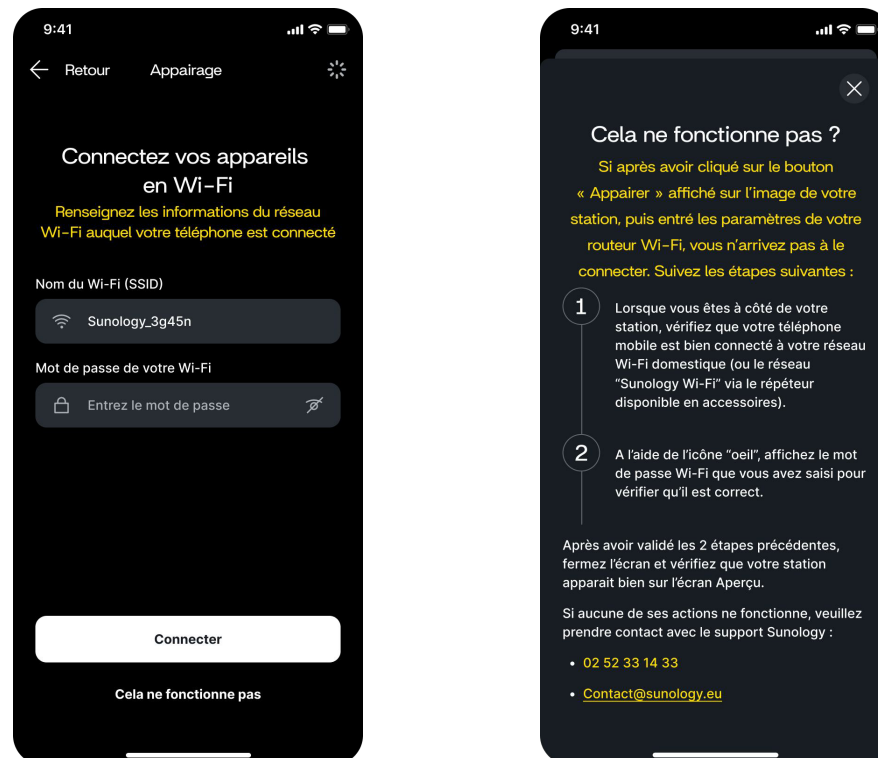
9:41

Retour Appairage

Connectez vos appareils en Wi-Fi

Renseignez les informations du réseau Wi-Fi auquel votre téléphone est connecté

Nom du Wi-Fi (SSID)

Sunology_3g45n

Mot de passe de votre Wi-Fi

Entrez le mot de passe

Connecter

Cela ne fonctionne pas

9:41

Cela ne fonctionne pas ?

Si après avoir cliqué sur le bouton « Appairer » affiché sur l'image de votre station, puis entré les paramètres de votre routeur Wi-Fi, vous n'arrivez pas à le connecter. Suivez les étapes suivantes :

1 Lorsque vous êtes à côté de votre station, vérifiez que votre téléphone mobile est bien connecté à votre réseau Wi-Fi domestique (ou le réseau "Sunology Wi-Fi" via le répéteur disponible en accessoires).

2 A l'aide de l'icône "oeil", affichez le mot de passe Wi-Fi que vous avez saisi pour vérifier qu'il est correct.

Après avoir validé les 2 étapes précédentes, fermez l'écran et vérifiez que votre station apparait bien sur l'écran Aperçu.

Si aucune de ses actions ne fonctionne, veuillez prendre contact avec le support Sunology :

• 02 52 33 14 33

• Contact@sunology.eu